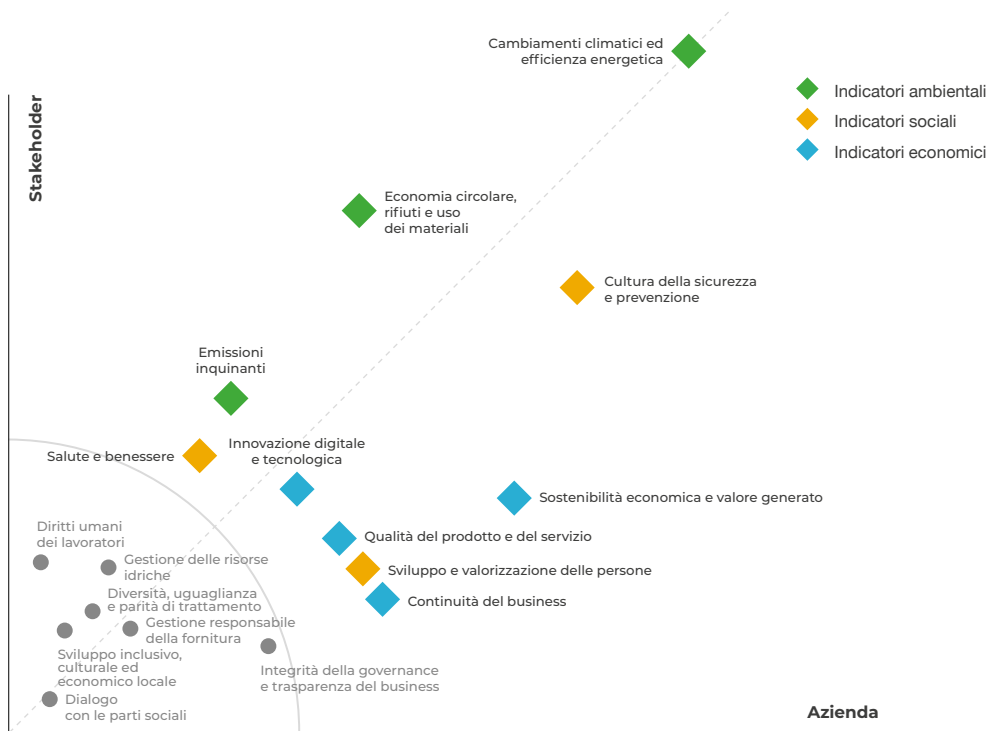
Cambiamenti climatici ed efficienza energetica

Indicatori ambientali
Indicatori sociali
Indicatori economici

Stakeholder

Economia circolare, rifiuti e uso dei materiali

Cultura della sicurezza e prevenzione

Emissioni inquinanti

Salute e benessere

Innovazione digitale e tecnologica

Sostenibilità economica e valore generato

Qualità del prodotto e del servizio

Sviluppo e valorizzazione delle persone

Continuità del business

Diritti umani dei lavoratori

Gestione delle risorse idriche

Diversità, uguaglianza e parità di trattamento

Gestione responsabile della fornitura

Sviluppo inclusivo, culturale ed economico locale

Integrità della governance e trasparenza del business

Dialogo con le parti sociali

Azienda